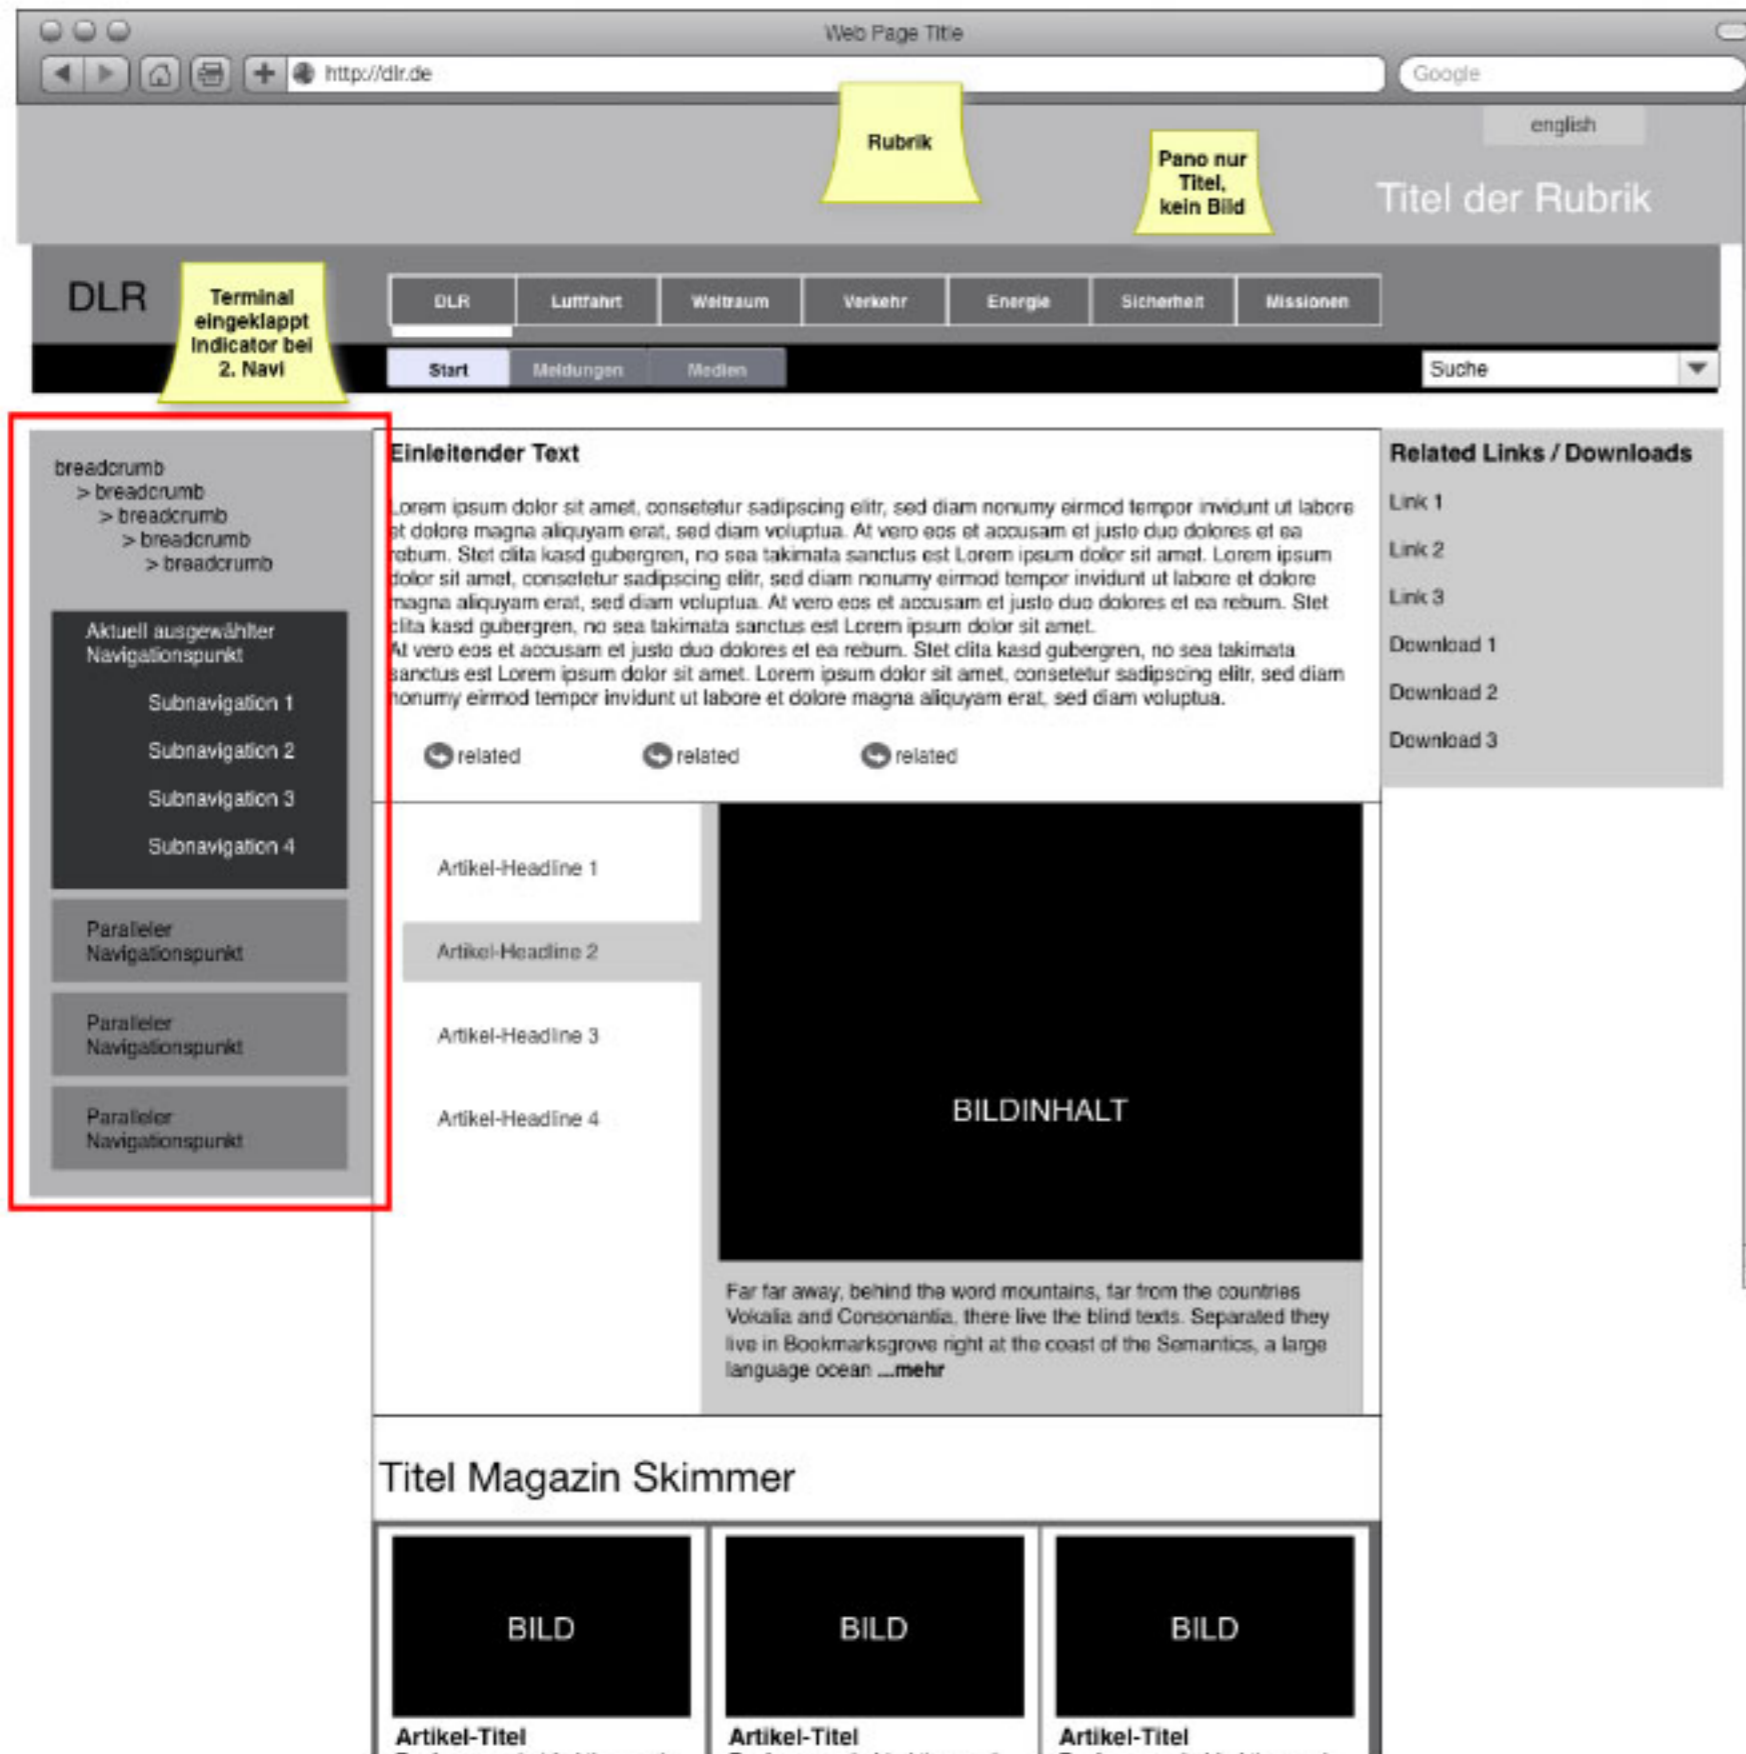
Web Page Title

http://dlr.de

Google

Rubrik

Pano nur Titel, kein Bild

english

Titel der Rubrik

DLR

Terminal eingeklappt Indicator bei 2. Navi

DLR | Luftfahrt | Weltraum | Verkehr | Energie | Sicherheit | Missionen

Start | Meldungen | Medien

Suche

breadcrumb
> breadcrumb
> breadcrumb
> breadcrumb
> breadcrumb

Aktuell ausgewählter Navigationspunkt

Subnavigation 1

Subnavigation 2

Subnavigation 3

Subnavigation 4

Paralleler Navigationspunkt

Paralleler Navigationspunkt

Paralleler Navigationspunkt

Einleitender Text

Lorem ipsum dolor sit amet, consetetur sadipscing elitr, sed diam nonumy eirmod tempor invidunt ut labore et dolore magna aliquyam erat, sed diam voluptua. At vero eos et accusam et justo duo dolores et ea rebum. Stet clita kasd gubergren, no sea takimata sanctus est Lorem ipsum dolor sit amet. Lorem ipsum dolor sit amet, consetetur sadipscing elitr, sed diam nonumy eirmod tempor invidunt ut labore et dolore magna aliquyam erat, sed diam voluptua. At vero eos et accusam et justo duo dolores et ea rebum. Stet clita kasd gubergren, no sea takimata sanctus est Lorem ipsum dolor sit amet.
At vero eos et accusam et justo duo dolores et ea rebum. Stet clita kasd gubergren, no sea takimata sanctus est Lorem ipsum dolor sit amet. Lorem ipsum dolor sit amet, consetetur sadipscing elitr, sed diam nonumy eirmod tempor invidunt ut labore et dolore magna aliquyam erat, sed diam voluptua.

related related related

Related Links / Downloads

Link 1

Link 2

Link 3

Download 1

Download 2

Download 3

Artikel-Headline 1

Artikel-Headline 2

Artikel-Headline 3

Artikel-Headline 4

BILDINHALT

Far far away, behind the word mountains, far from the countries Vokalia and Consonantia, there live the blind texts. Separated they live in Bookmarksgrove right at the coast of the Semantics, a large language ocean ...mehr

Titel Magazin Skimmer

BILD

Artikel-Titel

BILD

Artikel-Titel

BILD

Artikel-Titel